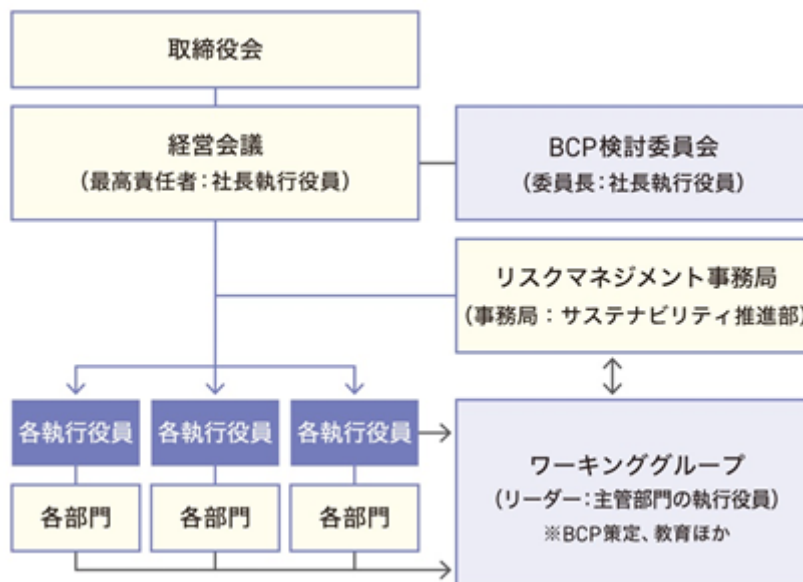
取締役会

経営会議
（最高責任者：社長執行役員）

BCP検討委員会
（委員長：社長執行役員）

リスクマネジメント事務局
（事務局：サステナビリティ推進部）

各執行役員

各執行役員

各執行役員

各部門

各部門

各部門

ワーキンググループ
（リーダー：主管部門の執行役員）
※BCP策定、教育ほか